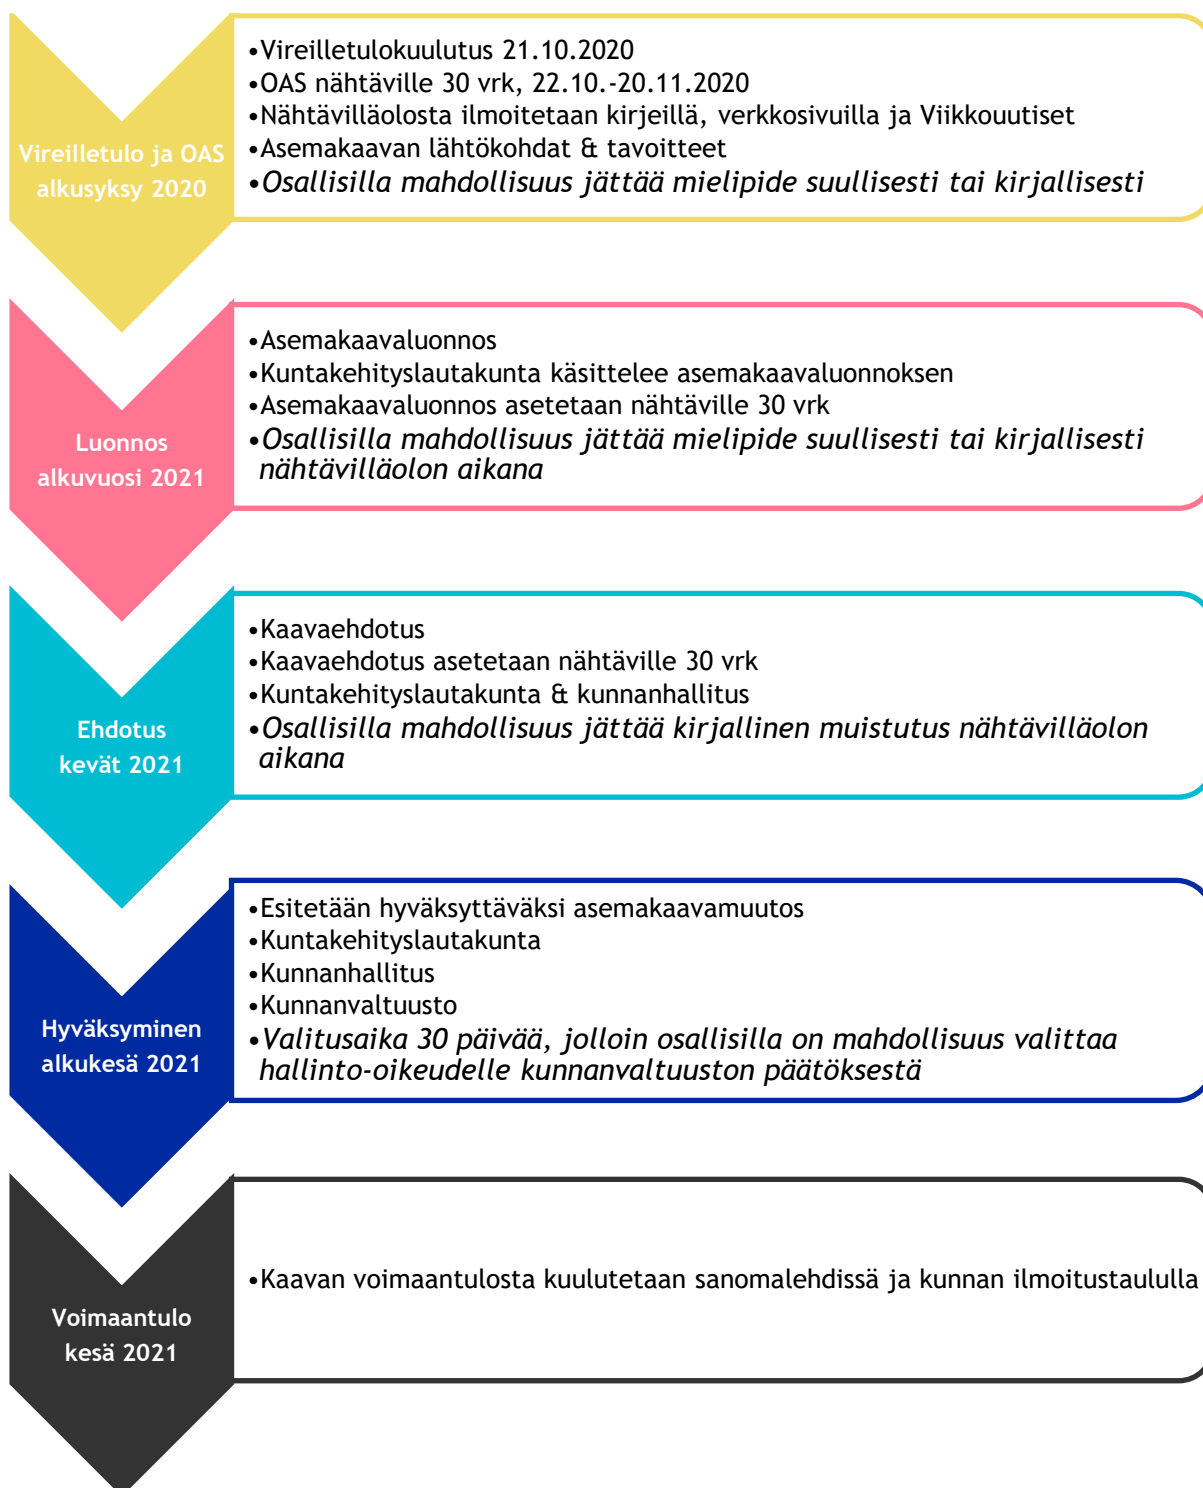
Vireilletulo ja OAS alkusyksy 2020

•Vireilletulokuulutus 21.10.2020
•OAS nähtäville 30 vrk, 22.10.-20.11.2020
•Nähtävilläolosta ilmoitetaan kirjeillä, verkkosivuilla ja Viikkouutiset
•Asemakaavan lähtökohdat & tavoitteet
•*Osallisilla mahdollisuus jättää mielipide suullisesti tai kirjallisesti*

Luonnos alkuvuosi 2021

•Asemakaavaluonnos
•Kuntakehityslautakunta käsittelee asemakaavaluonnoksen
•Asemakaavaluonnos asetetaan nähtäville 30 vrk
•*Osallisilla mahdollisuus jättää mielipide suullisesti tai kirjallisesti nähtävilläolon aikana*

Ehdotus kevät 2021

•Kaavaehdotus
•Kaavaehdotus asetetaan nähtäville 30 vrk
•Kuntakehityslautakunta & kunnanhallitus
•*Osallisilla mahdollisuus jättää kirjallinen muistutus nähtävilläolon aikana*

Hyväksyminen alkukesä 2021

•Esitetään hyväksyttäväksi asemakaavamuutos
•Kuntakehityslautakunta
•Kunnanhallitus
•Kunnanvaltuusto
•*Valitusaika 30 päivää, jolloin osallisilla on mahdollisuus valittaa hallinto-oikeudelle kunnanvaltuuston päätöksestä*

Voimaantulo kesä 2021

•Kaavan voimaantulosta kuulutetaan sanomalehdissä ja kunnan ilmoitustaululla